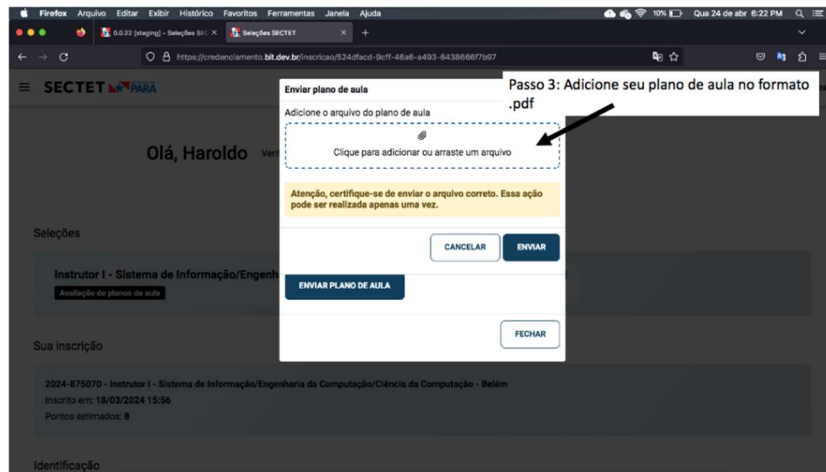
Firefox Arquivo Editar Exibir Histórico Favoritos Ferramentas Janela Ajuda

10% Qua 24 de abr 6:22 PM

0.0.22 [staging] - Seleções SEC

Seleções SECTET

https://credenciamento.bit.dev.br/inscricao/524dfacd-9cff-46a6-a493-6438666f7b97

SECTET PARÁ

Olá, Haroldo

Seleções

Instrutor I - Sistema de Informação/Engenh

Avaliação de planos de aula

Sua inscrição

2024-875070 - Instrutor I - Sistema de Informação/Engenharia da Computação/Ciência da Computação - Belém

Inscrito em: 18/03/2024 15:56

Pontos estimados: 8

Identificação

Enviar plano de aula

Adicione o arquivo do plano de aula

Clique para adicionar ou arraste um arquivo

Atenção, certifique-se de enviar o arquivo correto. Essa ação pode ser realizada apenas uma vez.

CANCELAR

ENVIAR

ENVIAR PLANO DE AULA

FECHAR

Passo 3: Adicione seu plano de aula no formato .pdf